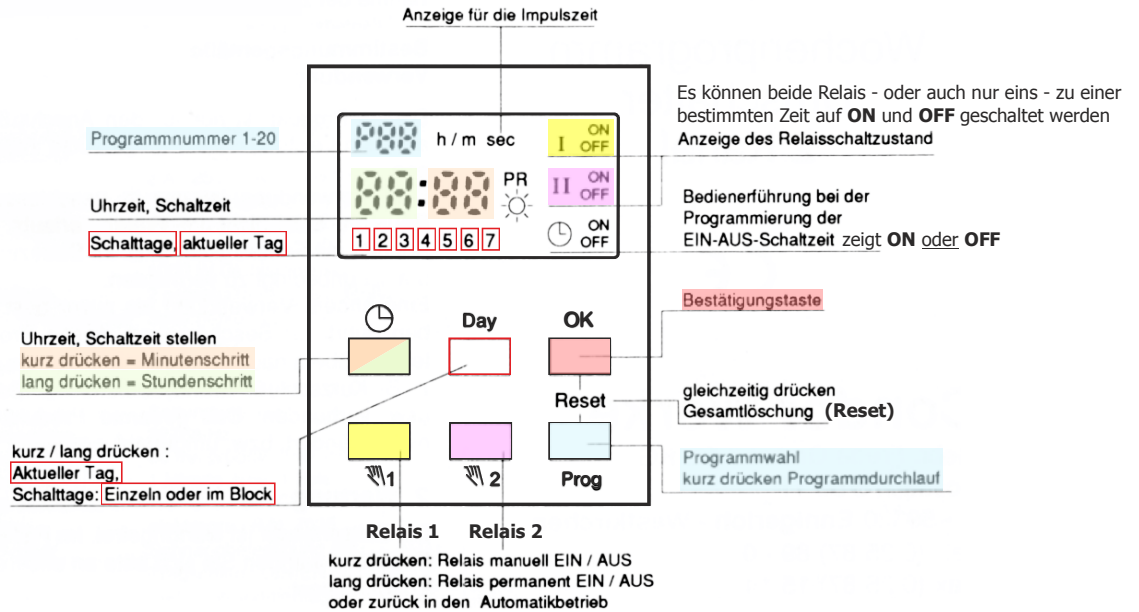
Anzeige für die Impulszeit

Es können beide Relais - oder auch nur eins - zu einer bestimmten Zeit auf **ON** und **OFF** geschaltet werden
Anzeige des Relaisschaltzustand

Programmnummer 1-20

h / m sec

I ON OFF

II ON OFF

PR

Uhrzeit, Schaltzeit

Schalttage, aktueller Tag

1 2 3 4 5 6 7

ON OFF

Bedienerführung bei der Programmierung der EIN-AUS-Schaltzeit zeigt **ON** oder **OFF**

Day

OK

Bestätigungstaste

Uhrzeit, Schaltzeit stellen
kurz drücken = Minutenschritt
lang drücken = Stundenschritt

Reset

gleichzeitig drücken
Gesamtlöschung **(Reset)**

kurz / lang drücken :
Aktueller Tag,
Schalttage: Einzeln oder im Block

1

2

Prog

Programmwahl
kurz drücken Programmdurchlauf

**Relais 1** **Relais 2**

kurz drücken: Relais manuell EIN / AUS
lang drücken: Relais permanent EIN / AUS
oder zurück in den Automatikbetrieb